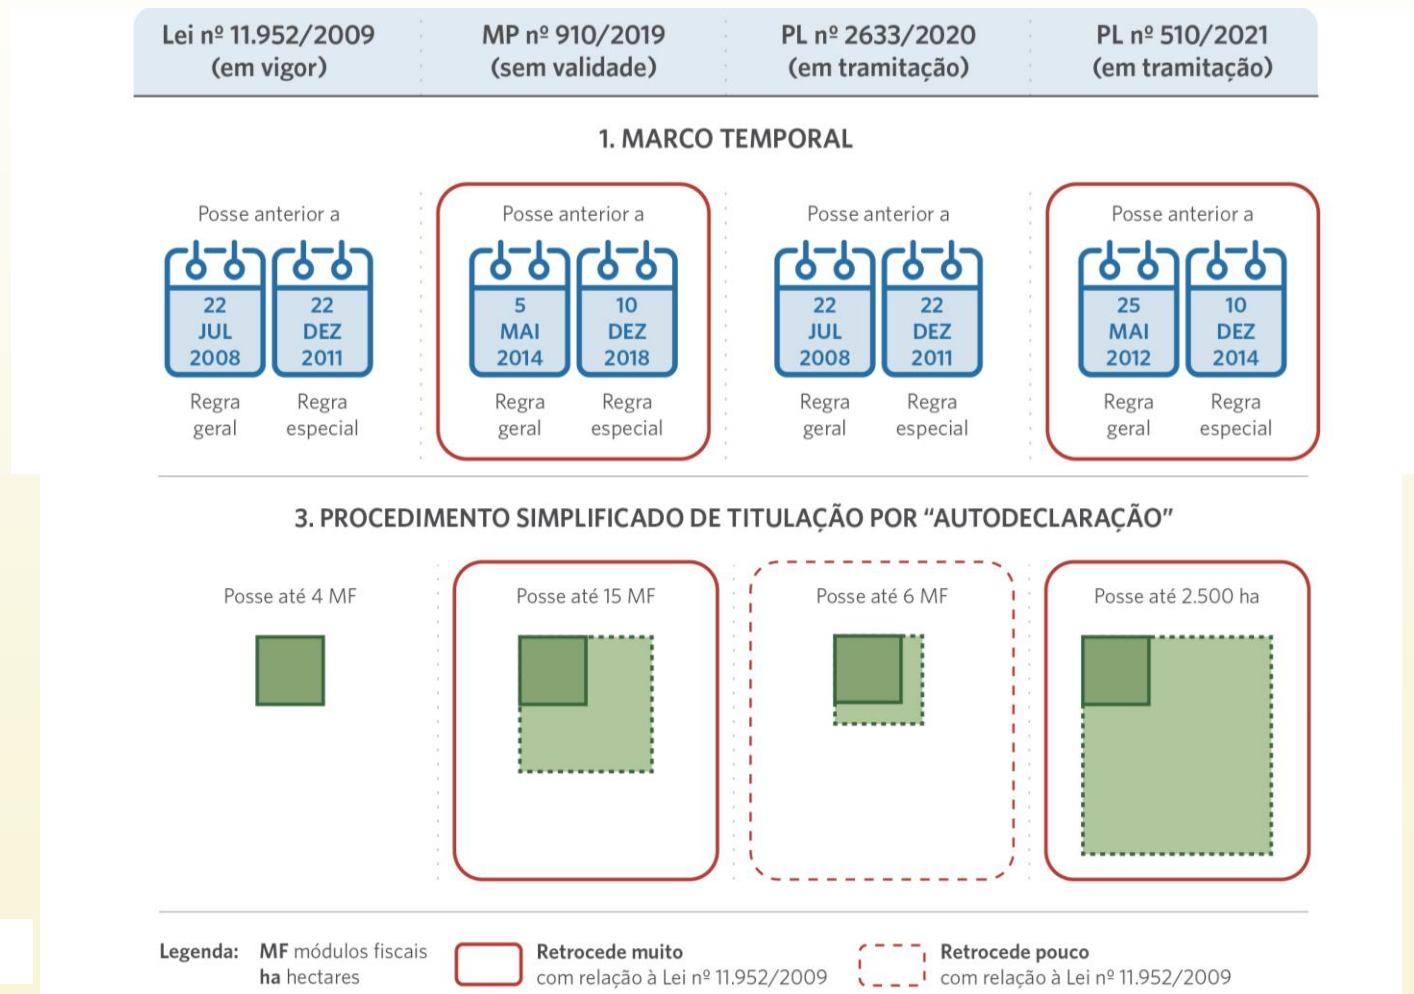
| Lei nº 11.952/2009 (em vigor) | MP nº 910/2019 (sem validade) | PL nº 2633/2020 (em tramitação) | PL nº 510/2021 (em tramitação) |
|---|---|---|---|

1. MARCO TEMPORAL

Posse anterior a
22 JUL 2008
22 DEZ 2011
Regra geral
Regra especial

Posse anterior a
5 MAI 2014
10 DEZ 2018
Regra geral
Regra especial

Posse anterior a
22 JUL 2008
22 DEZ 2011
Regra geral
Regra especial

Posse anterior a
25 MAI 2012
10 DEZ 2014
Regra geral
Regra especial

3. PROCEDIMENTO SIMPLIFICADO DE TITULAÇÃO POR "AUTODECLARAÇÃO"

Posse até 4 MF

Posse até 15 MF

Posse até 6 MF

Posse até 2.500 ha

Legenda: MF módulos fiscais
ha hectares

Retrocede muito
com relação à Lei nº 11.952/2009

Retrocede pouco
com relação à Lei nº 11.952/2009